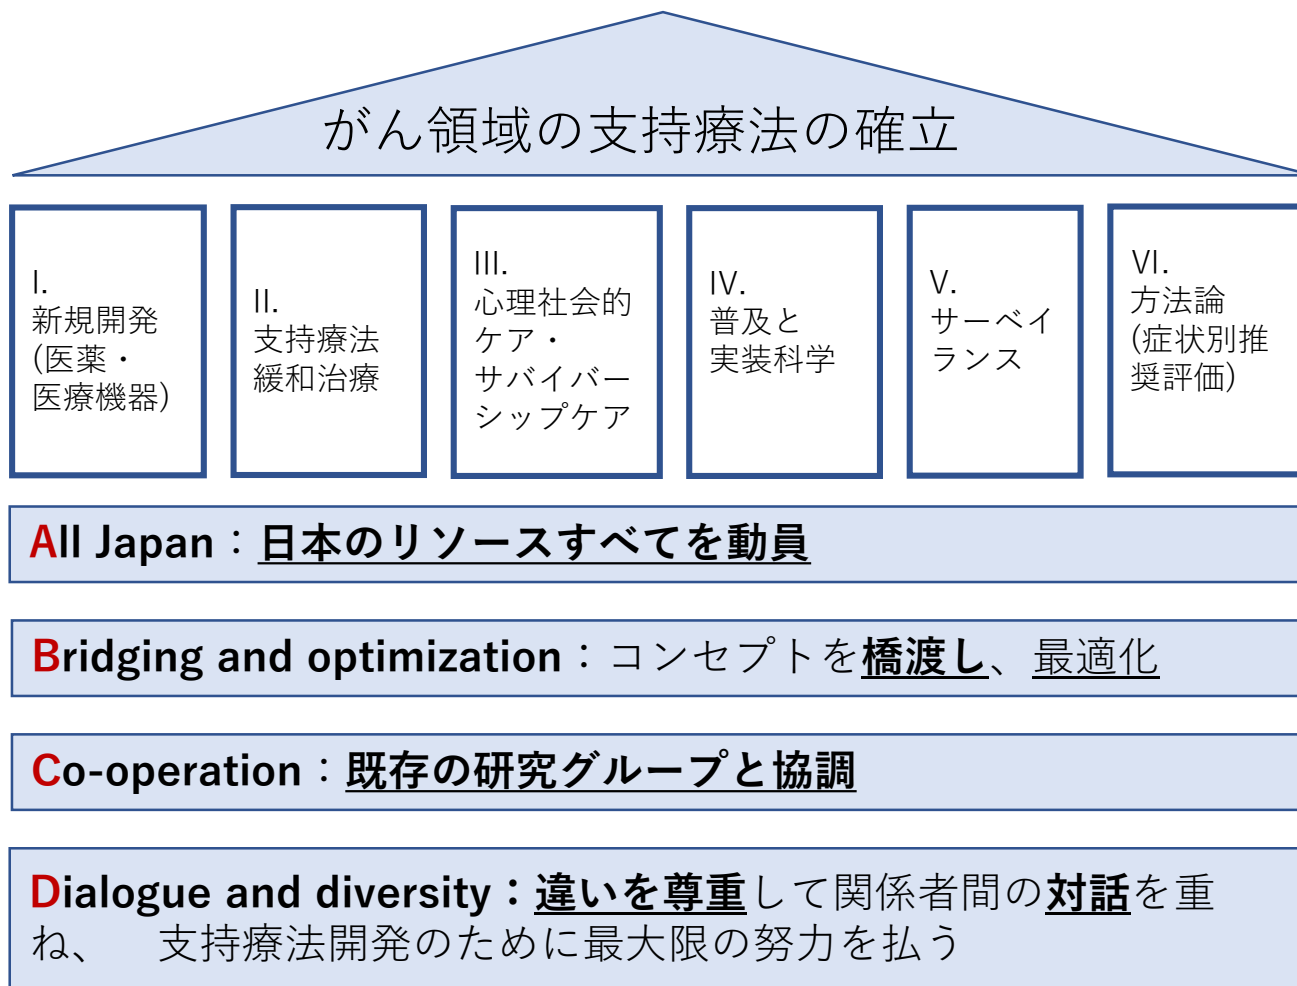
がん領域の支持療法の確立

I.
新規開発
(医薬・
医療機器)

II.
支持療法
緩和治療

III.
心理社会的
ケア・
サバイバー
シップケア

IV.
普及と
実装科学

V.
サーベイ
ランス

VI.
方法論
(症状別推
奨評価)

All Japan：日本のリソースすべてを動員

Bridging and optimization：コンセプトを橋渡し、最適化

Co-operation：既存の研究グループと協調

Dialogue and diversity：違いを尊重して関係者間の対話を重ね、 支持療法開発のために最大限の努力を払う